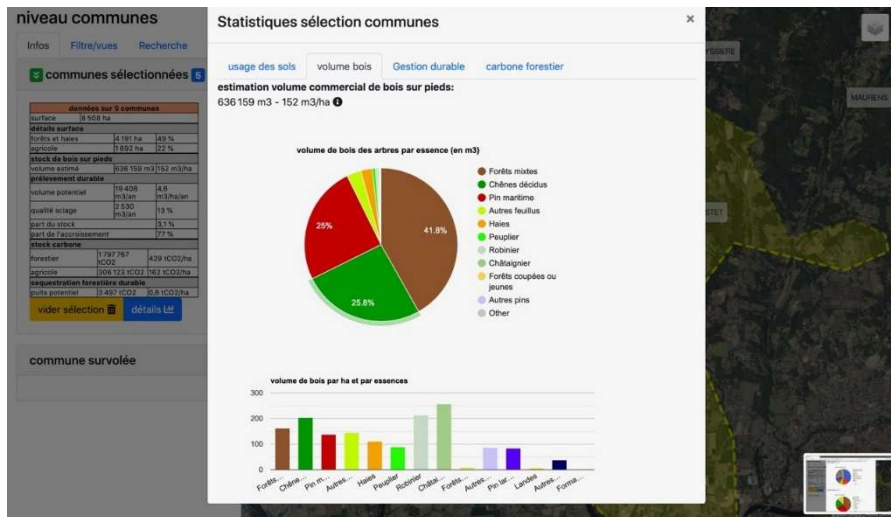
niveau communes

Infos Filtre/vues Recherche

communes sélectionnées 5

| données sur 5 communes | | |
|---|---|---|
| surface | 8 508 ha | |
| détails surface | | |
| forêts et haies | 4 191 ha | 49 % |
| agricole | 1 892 ha | 22 % |
| stock de bois sur pieds | | |
| volume estimé | 636 159 m3 | 152 m3/ha |
| prélèvement durable | | |
| volume potentiel | 19 406 m3/an | 4,6 m3/ha/an |
| qualité sciage | 2 530 m3/an | 13 % |
| part du stock | | 3,1 % |
| part de l'accroissement | | 77 % |
| stock carbone | | |
| forestier | 1 797 767 tCO2 | 429 tCO2/ha |
| agricole | 306 123 tCO2 | 162 tCO2/ha |
| sequestration forestière durable | | |
| puits potentiel | 3 497 tCO2 | 0,8 tCO2/ha |

vider sélection détails

commune survolée

Statistiques sélection communes ×

usage des sols volume bois Gestion durable carbone forestier

estimation volume commercial de bois sur pieds:
636 159 m3 - 152 m3/ha

volume de bois des arbres par essence (en m3)

41.8%
25.8%
25%

Forêts mixtes
Chênes décidus
Pin maritime
Autres feuillus
Haies
Peuplier
Robinier
Châtaignier
Forêts coupées ou jeunes
Autres pins
Other

volume de bois par ha et par essences

300
200
100
0

Forêts... Chêne... Pin m... Autres... Haies Peuplier Robinier Châtai... Forêts... Autres... Pin lar... Landes Autres... Forma...

MAURENS